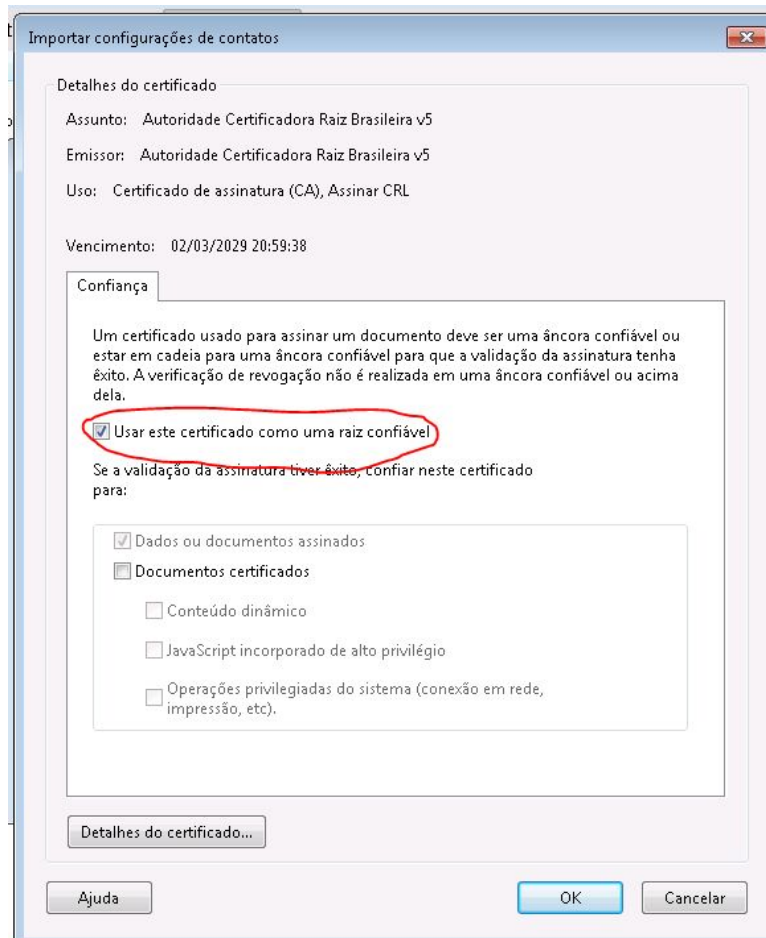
Importar configurações de contatos

Detalhes do certificado

Assunto: Autoridade Certificadora Raiz Brasileira v5

Emissor: Autoridade Certificadora Raiz Brasileira v5

Uso: Certificado de assinatura (CA), Assinar CRL

Vencimento: 02/03/2029 20:59:38

Confiança

Um certificado usado para assinar um documento deve ser uma âncora confiável ou estar em cadeia para uma âncora confiável para que a validação da assinatura tenha êxito. A verificação de revogação não é realizada em uma âncora confiável ou acima dela.

Usar este certificado como uma raiz confiável

Se a validação da assinatura tiver êxito, confiar neste certificado para:

Dados ou documentos assinados

Documentos certificados

Conteúdo dinâmico

JavaScript incorporado de alto privilégio

Operações privilegiadas do sistema (conexão em rede, impressão, etc).

Detalhes do certificado...

Ajuda

OK

Cancelar